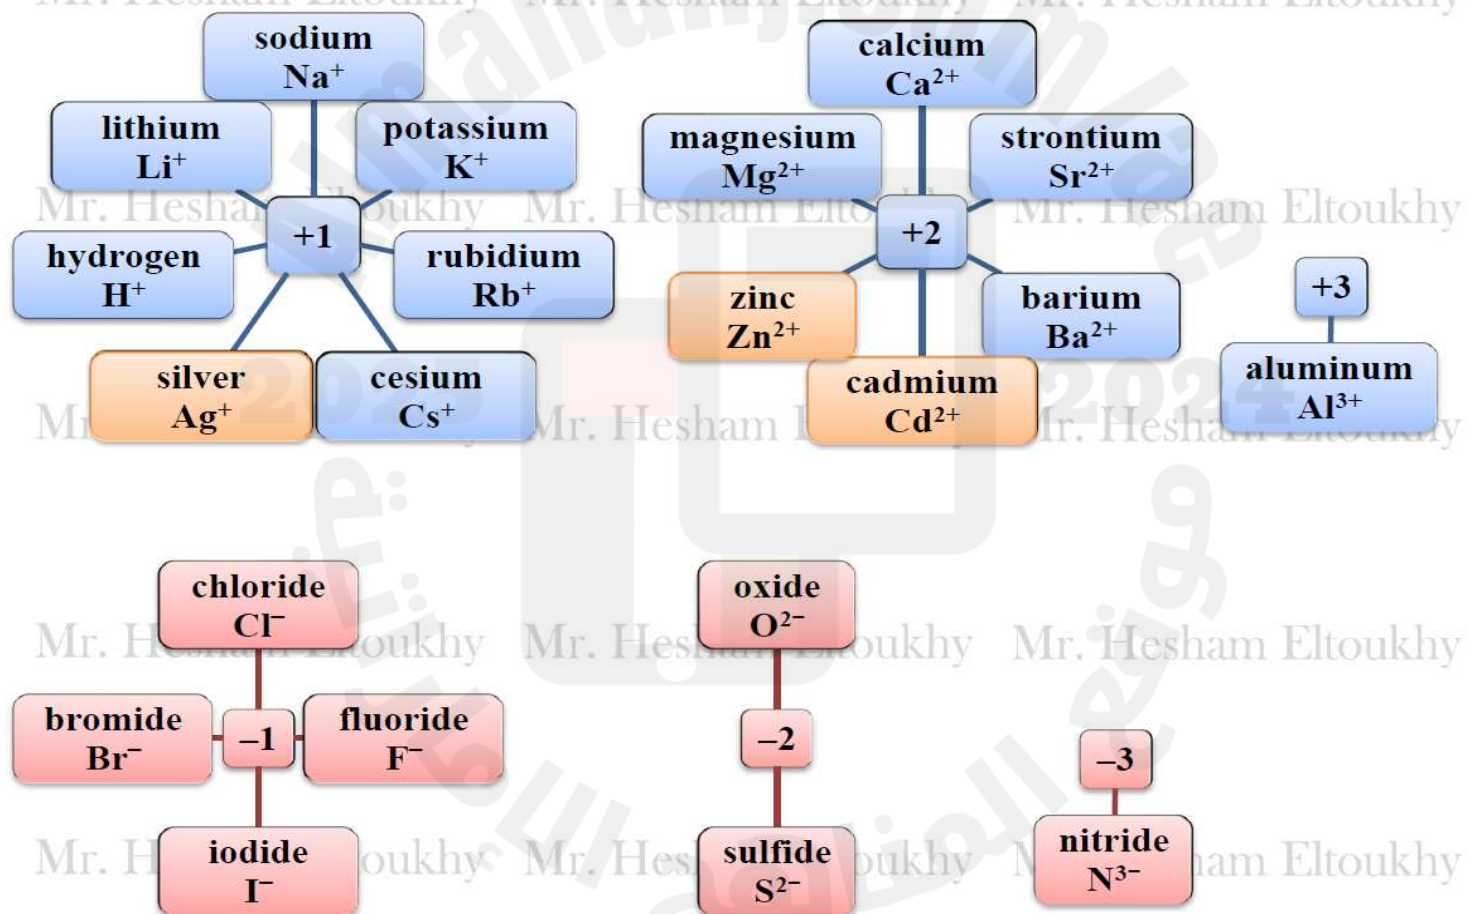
sodium
$Na^+$

lithium
$Li^+$

potassium
$K^+$

+1

hydrogen
$H^+$

rubidium
$Rb^+$

silver
$Ag^+$

cesium
$Cs^+$

calcium
$Ca^{2+}$

magnesium
$Mg^{2+}$

strontium
$Sr^{2+}$

+2

zinc
$Zn^{2+}$

barium
$Ba^{2+}$

cadmium
$Cd^{2+}$

+3

aluminum
$Al^{3+}$

chloride
$Cl^-$

bromide
$Br^-$

−1

fluoride
$F^-$

iodide
$I^-$

oxide
$O^{2-}$

−2

sulfide
$S^{2-}$

−3

nitride
$N^{3-}$

Mr. Hesham Eltoukhy Mr. Hesham Eltoukhy Mr. Hesham Eltoukhy
Mr. Hesham Eltoukhy Mr. Hesham Eltoukhy Mr. Hesham Eltoukhy
Mr. Hesham Eltoukhy Mr. Hesham Eltoukhy Mr. Hesham Eltoukhy
Mr. Hesham Eltoukhy Mr. Hesham Eltoukhy Mr. Hesham Eltoukhy
2024